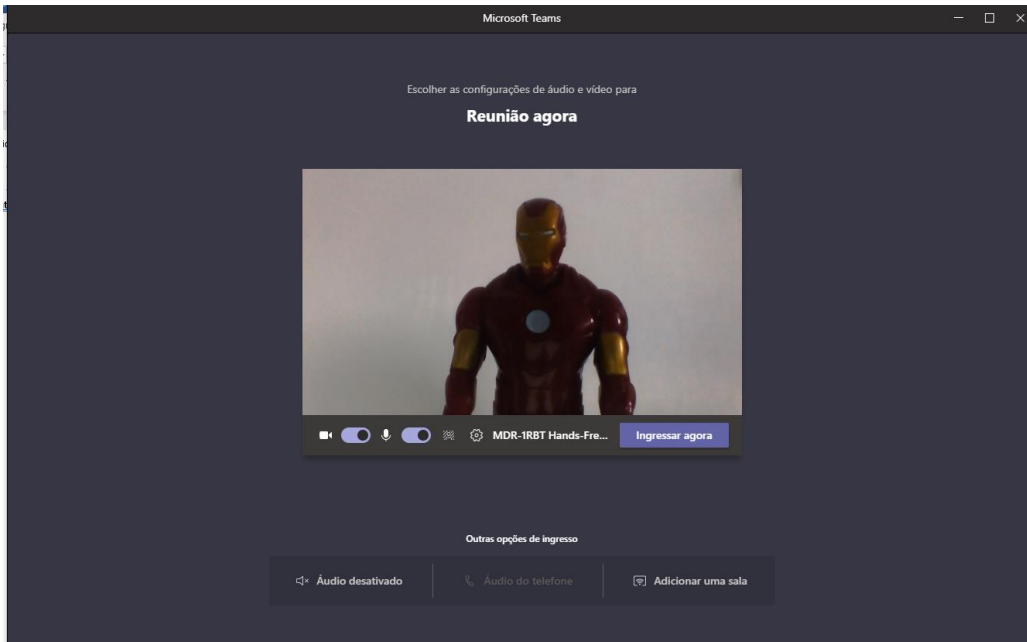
Microsoft Teams

Escolher as configurações de áudio e vídeo para

Reunião agora

MDR-1RBT Hands-Fre...

Ingressar agora

Outras opções de ingresso

Áudio desativado

Áudio do telefone

Adicionar uma sala